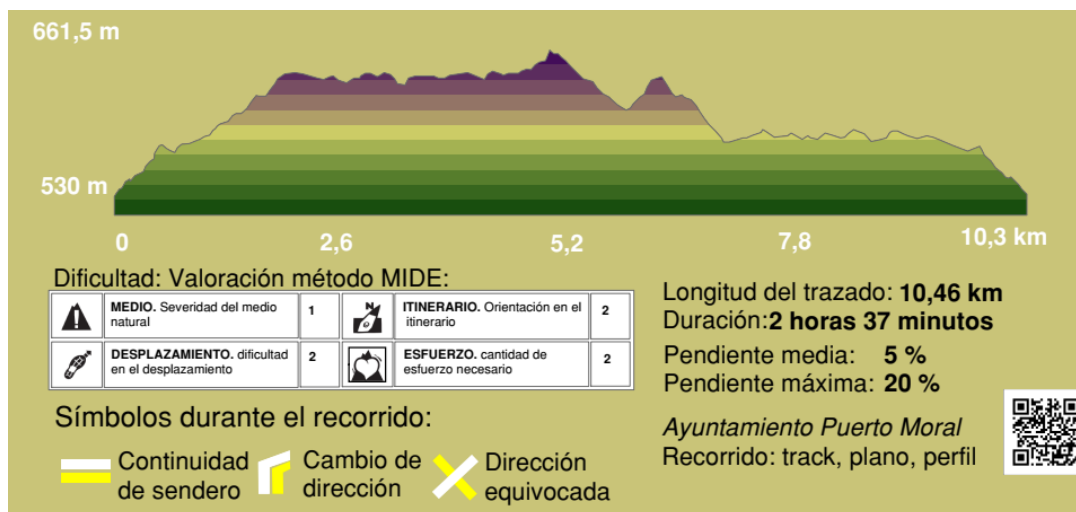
661,5 m

530 m

0
2,6
5,2
7,8
10,3 km

Dificultad: Valoración método MIDE:

| | | | | | |
|---|---|---|---|---|---|
| | **MEDIO.** Severidad del medio natural | 1 | | **ITINERARIO.** Orientación en el itinerario | 2 |
| | **DESPLAZAMIENTO.** dificultad en el desplazamiento | 2 | | **ESFUERZO.** cantidad de esfuerzo necesario | 2 |

Longitud del trazado: **10,46 km**
Duración:**2 horas 37 minutos**
Pendiente media: **5 %**
Pendiente máxima: **20 %**

Símbolos durante el recorrido:

Continuidad de sendero
Cambio de dirección
Dirección equivocada

*Ayuntamiento Puerto Moral*
Recorrido: track, plano, perfil